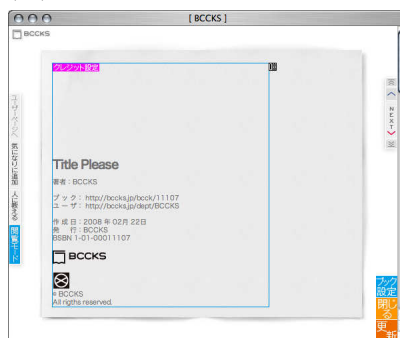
[ BCCKS ]

BCCKS

クレジット設定

Title Please

著者：BCCKS

ブック：http://bccks.jp/bcck/11107
ユーザ：http://bccks.jp/dept/BCCKS

作成日：2008年02月22日
発　行：BCCKS
BSBN 1-01-00011107

BCCKS

© BCCKS
All rigths reserved.

ユーザーページへ
気になりに追加
人に教える
閲覧モード

NEXT

ブック設定
閉じる
更新